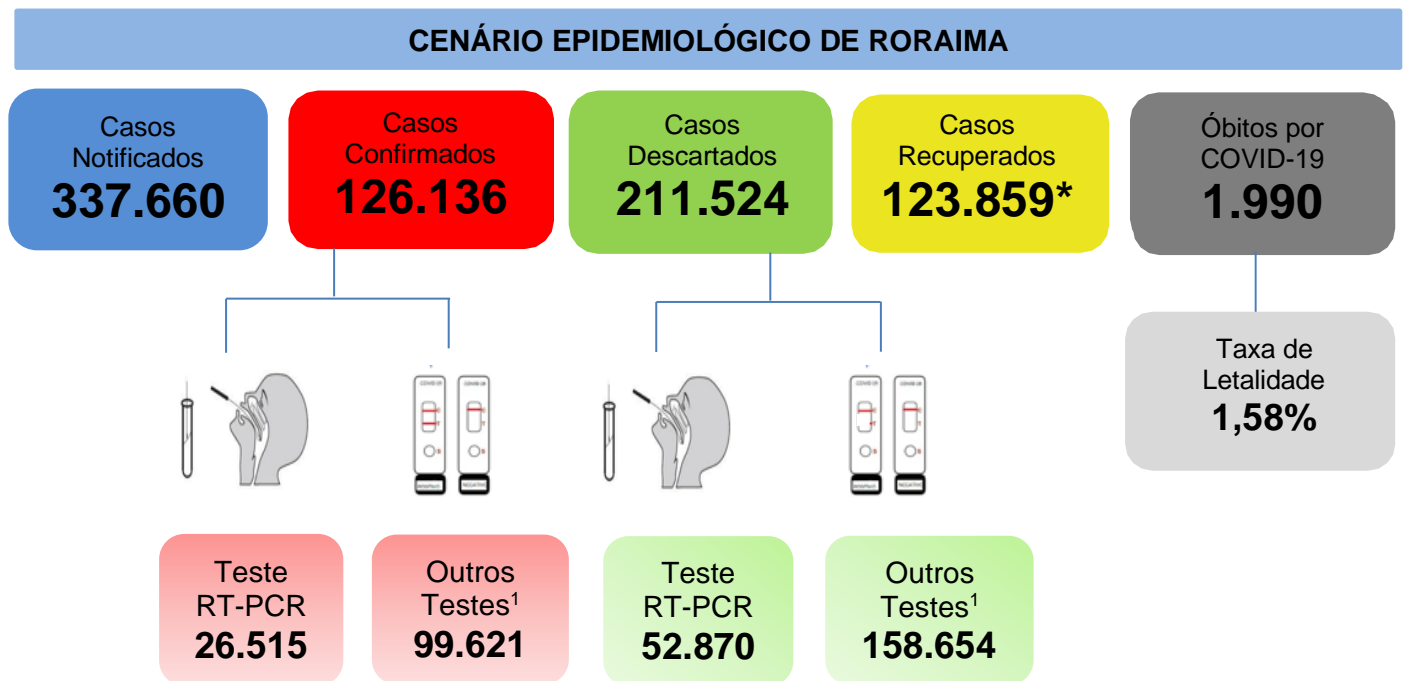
CENÁRIO EPIDEMIOLÓGICO DE RORAIMA

Casos Notificados
337.660

Casos Confirmados
126.136

Casos Descartados
211.524

Casos Recuperados
123.859*

Óbitos por COVID-19
1.990

Taxa de Letalidade
1,58%

Teste RT-PCR
26.515

Outros Testes$^1$
99.621

Teste RT-PCR
52.870

Outros Testes$^1$
158.654